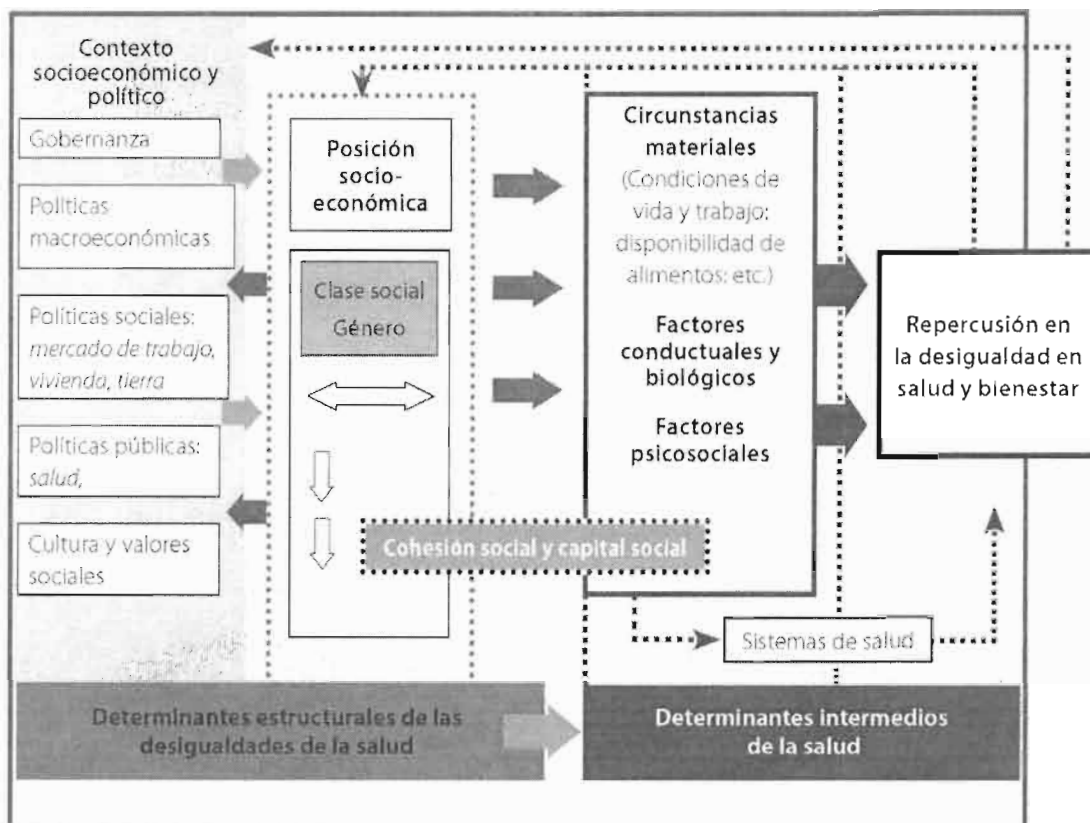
Contexto socioeconómico y político

Gobernanza

Políticas macroeconómicas

Políticas sociales: *mercado de trabajo, vivienda, tierra*

Políticas públicas: *salud,*

Cultura y valores sociales

Posición socio-económica

Clase social

Género

Cohesión social y capital social

Circunstancias materiales (Condiciones de vida y trabajo: disponibilidad de alimentos: etc.)

Factores conductuales y biológicos

Factores psicosociales

Sistemas de salud

Repercusión en la desigualdad en salud y bienestar

Determinantes estructurales de las desigualdades de la salud

Determinantes intermedios de la salud